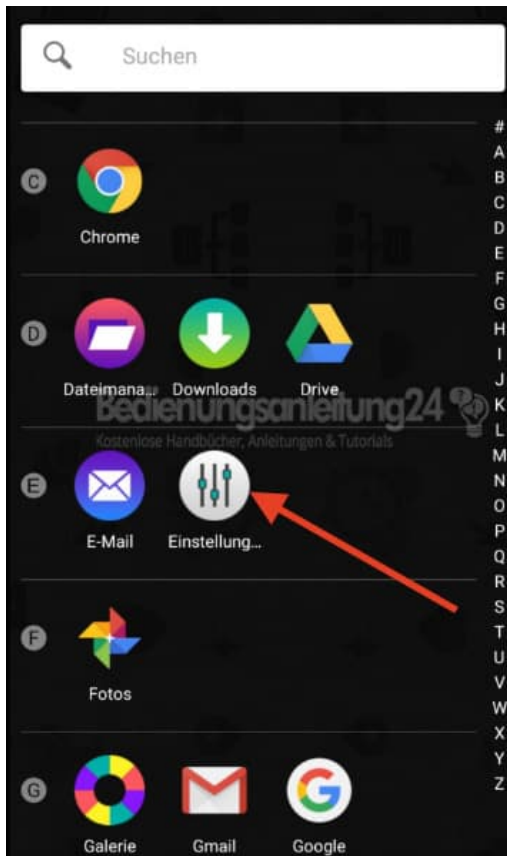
Suchen

#
A
B
C
D
E
F
G
H
I
J
K
L
M
N
O
P
Q
R
S
T
U
V
W
X
Y
Z

C
Chrome

D
Dateimana...
Downloads
Drive

Bedienungsanleitung24
Kostenlose Handbücher, Anleitungen & Tutorials

E
E-Mail
Einstellung...

F
Fotos

G
Galerie
Gmail
Google